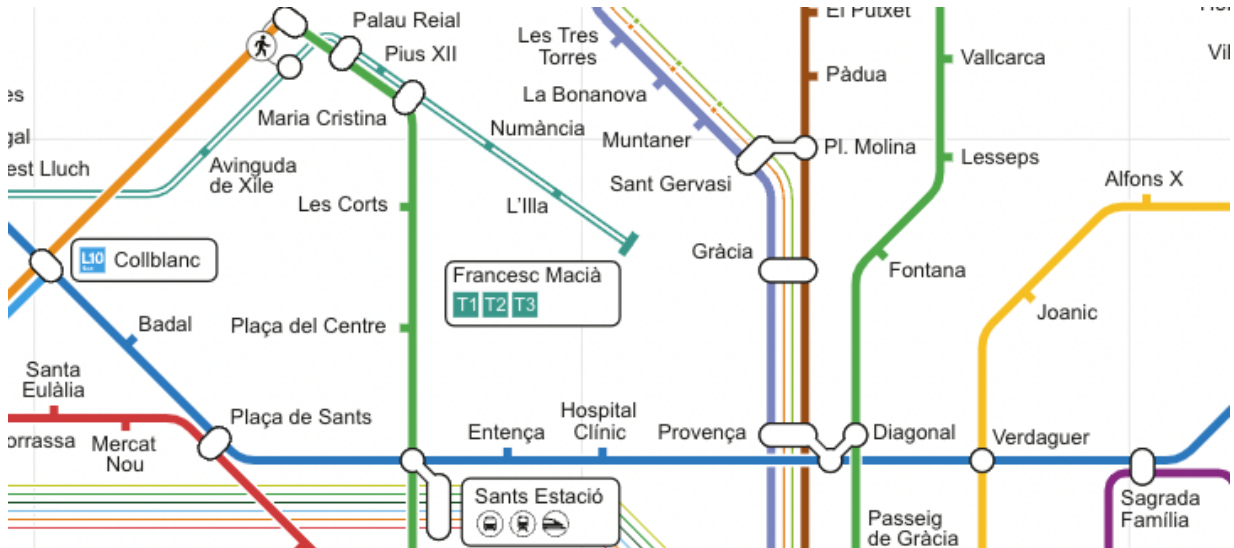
El Putxet
Palau Reial
Pius XII
Les Tres Torres
La Bonanova
Muntaner
Pàdua
Vallcarca
Maria Cristina
Numància
Pl. Molina
Lesseps
es
gal
est Lluch
Avinguda de Xile
Sant Gervasi
Alfons X
Les Corts
L'Illa
Gràcia
Fontana
L10 Collblanc
Francesc Macià
T1 T2 T3
Badal
Plaça del Centre
Joanic
Santa Eulàlia
orrassa
Mercat Nou
Plaça de Sants
Entença
Hospital Clínic
Provença
Diagonal
Verdaguer
Sants Estació
Passeig de Gràcia
Sagrada Família
Vil